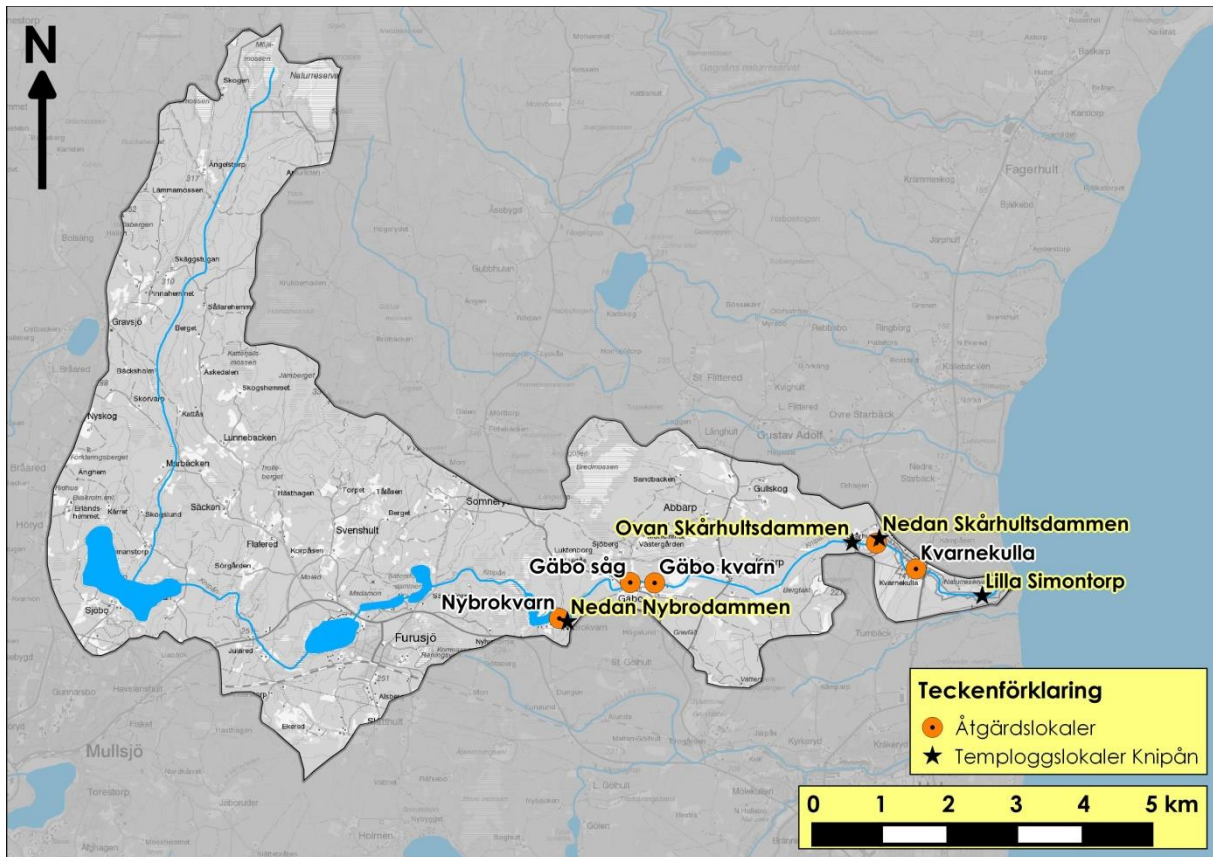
N

Fagerhult

Gravsjö

Nyskog

Sjöbo

Furusjö

Svenshult

Mullsjö

St Fjältered

Gustav Adolf

Ovan Skårhultsdammen

Nedan Skårhultsdammen

Kvarnekulla

Lilla Simontorp

Gäbo såg

Gäbo kvarn

Nybrokvarn

Nedan Nybrodammen

Teckenförklaring

Åtgärdslokaler

Temploggslokaler Knipån

0 1 2 3 4 5 km